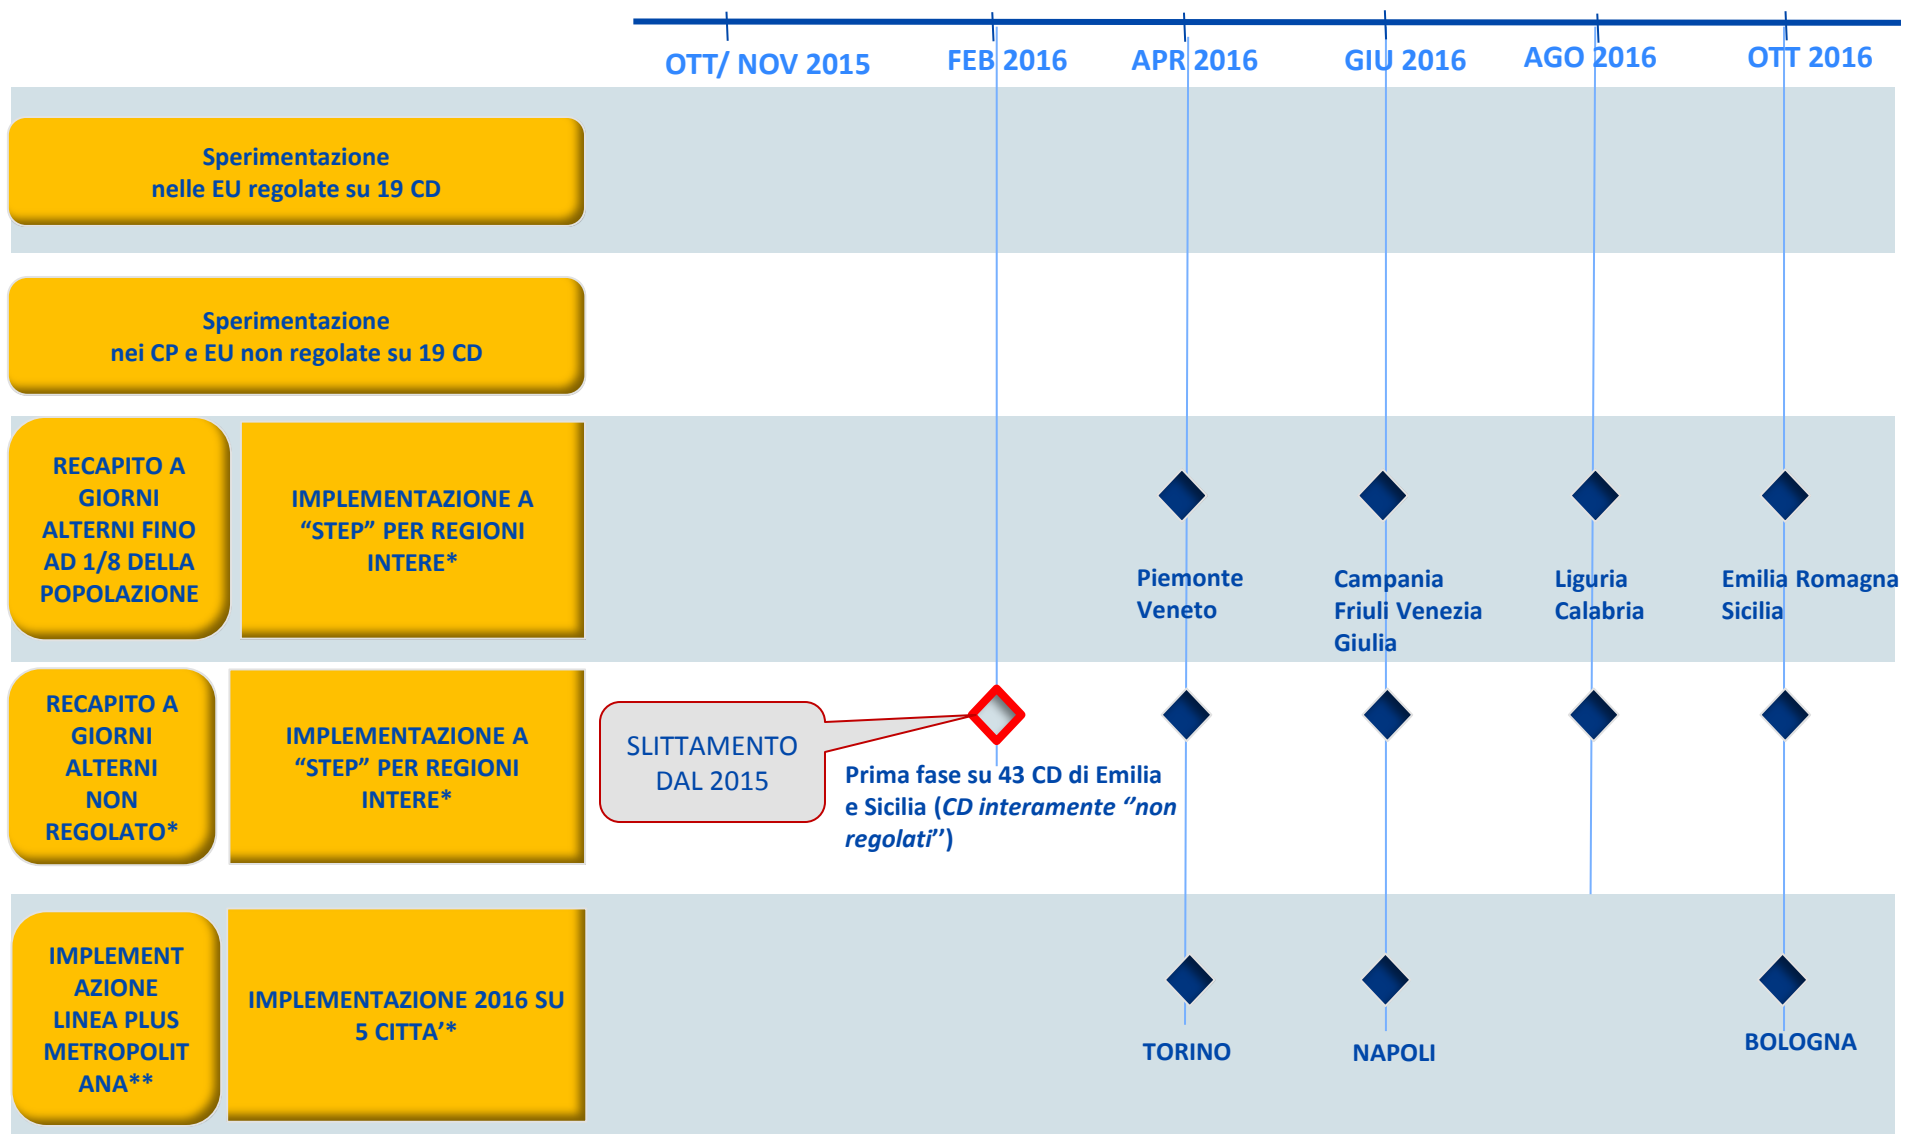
OTT/ NOV 2015 FEB 2016 APR 2016 GIU 2016 AGO 2016 OTT 2016

Sperimentazione
nelle EU regolate su 19 CD

Sperimentazione
nei CP e EU non regolate su 19 CD

RECAPITO A GIORNI ALTERNI FINO AD 1/8 DELLA POPOLAZIONE

IMPLEMENTAZIONE A "STEP" PER REGIONI INTERE*

Piemonte
Veneto

Campania
Friuli Venezia Giulia

Liguria
Calabria

Emilia Romagna
Sicilia

RECAPITO A GIORNI ALTERNI NON REGOLATO*

IMPLEMENTAZIONE A "STEP" PER REGIONI INTERE*

SLITTAMENTO DAL 2015

Prima fase su 43 CD di Emilia e Sicilia (*CD interamente "non regolati"*)

IMPLEMENTAZIONE LINEA PLUS METROPOLITANA**

IMPLEMENTAZIONE 2016 SU 5 CITTA'*

TORINO

NAPOLI

BOLOGNA